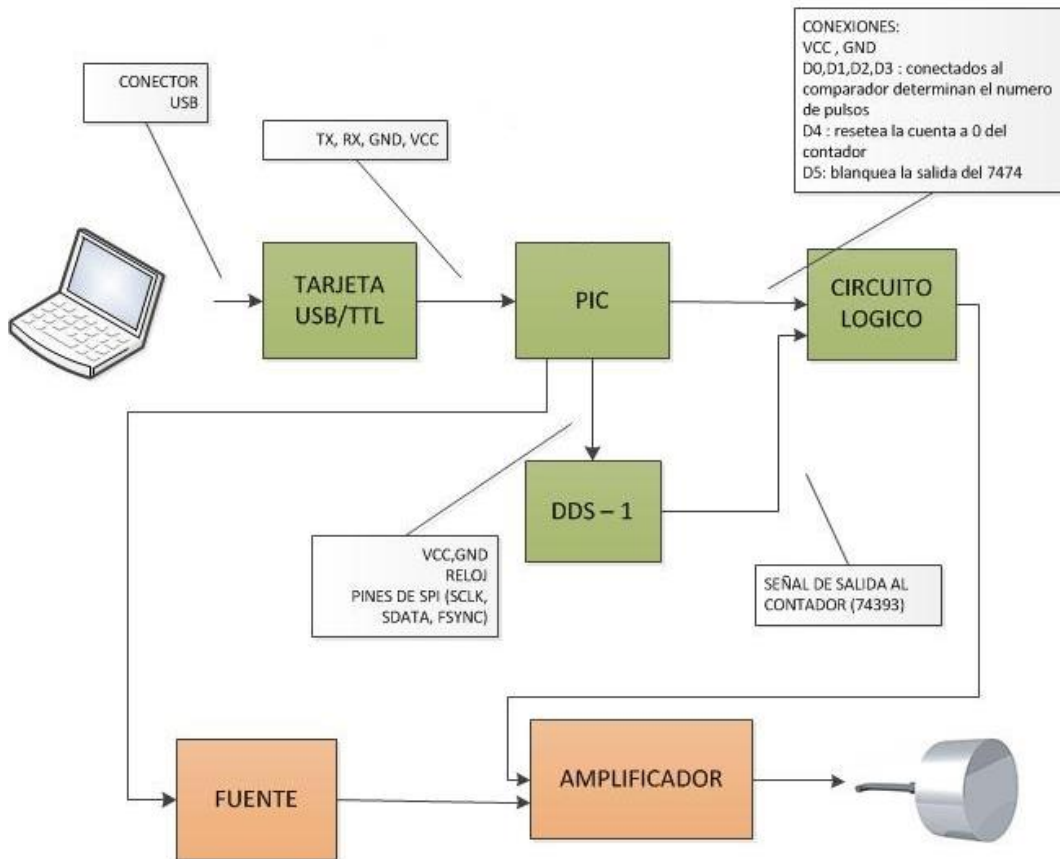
CONECTOR USB

TX, RX, GND, VCC

CONEXIONES:
VCC , GND
D0,D1,D2,D3 : conectados al comparador determinan el numero de pulsos
D4 : resetea la cuenta a 0 del contador
D5: blanquea la salida del 7474

TARJETA USB/TTL

PIC

CIRCUITO LOGICO

DDS – 1

VCC,GND
RELOJ
PINES DE SPI (SCLK, SDATA, FSYNC)

SEÑAL DE SALIDA AL CONTADOR (74393)

FUENTE

AMPLIFICADOR